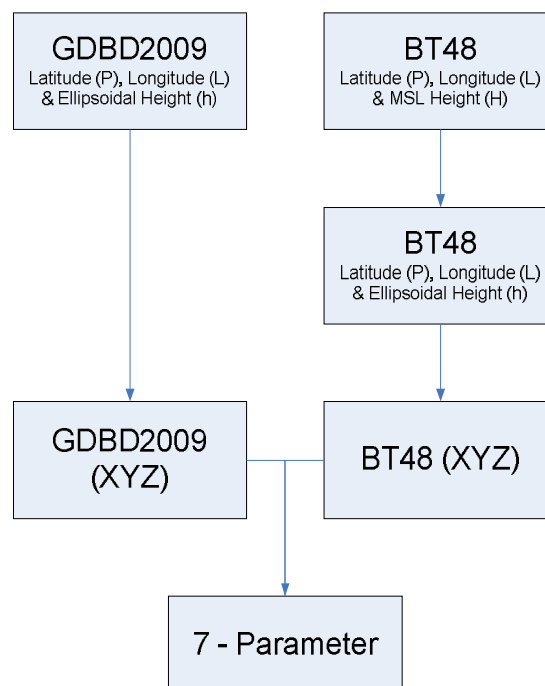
GDBD2009
Latitude (P), Longitude (L) & Ellipsoidal Height (h)

BT48
Latitude (P), Longitude (L) & MSL Height (H)

BT48
Latitude (P), Longitude (L) & Ellipsoidal Height (h)

GDBD2009 (XYZ)

BT48 (XYZ)

7 - Parameter